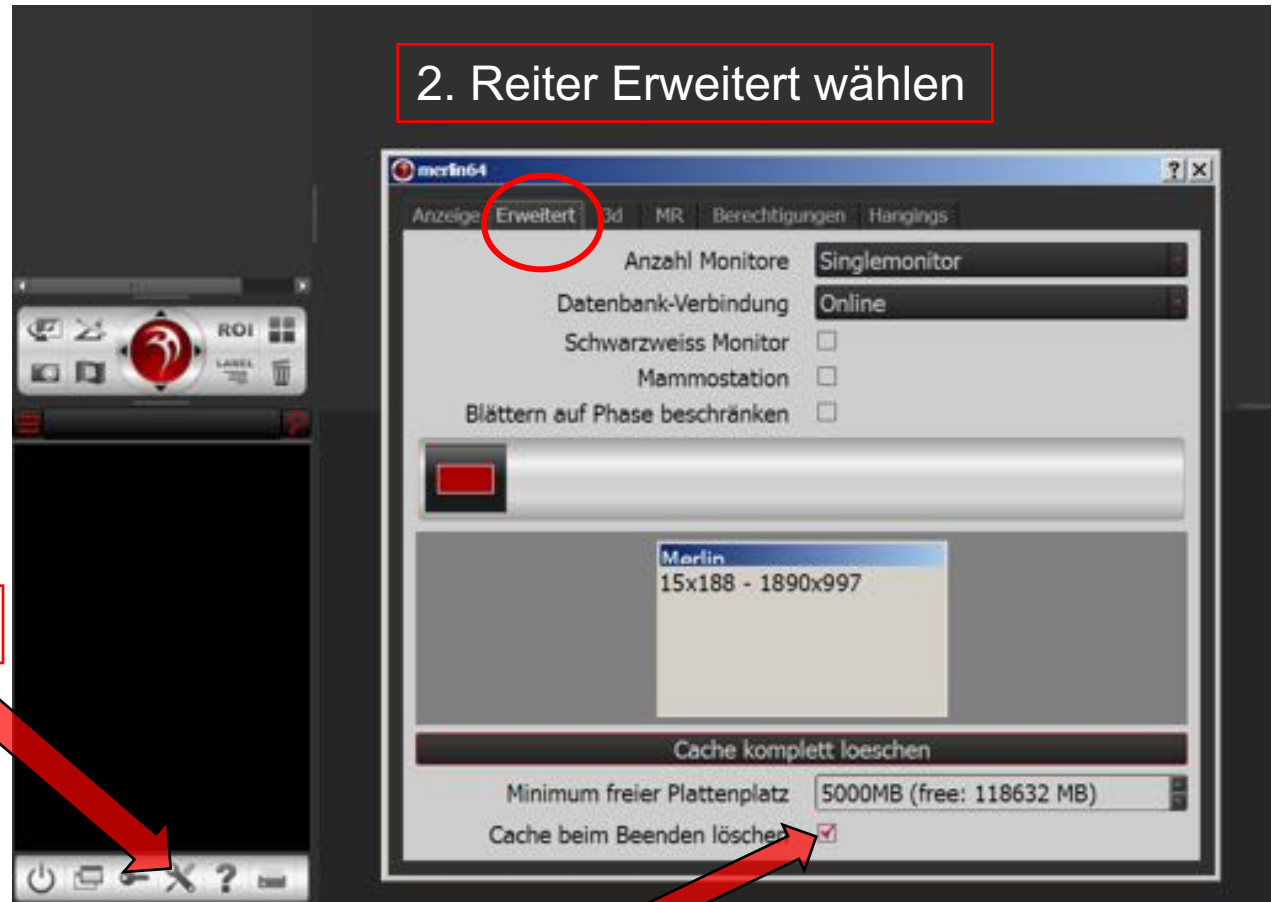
2. Reiter Erweitert wählen

merlin64

? X

Anzeige Erweitert 3d MR Berechtigungen Hangings

Anzahl Monitore Singlemonitor
Datenbank-Verbindung Online
Schwarzweiss Monitor
Mammostation
Blättern auf Phase beschränken

Merlin
15x188 - 1890x997

Cache komplett loeschen

Minimum freier Plattenplatz 5000MB (free: 118632 MB)
Cache beim Beenden löschen

ROI
LABEL

?